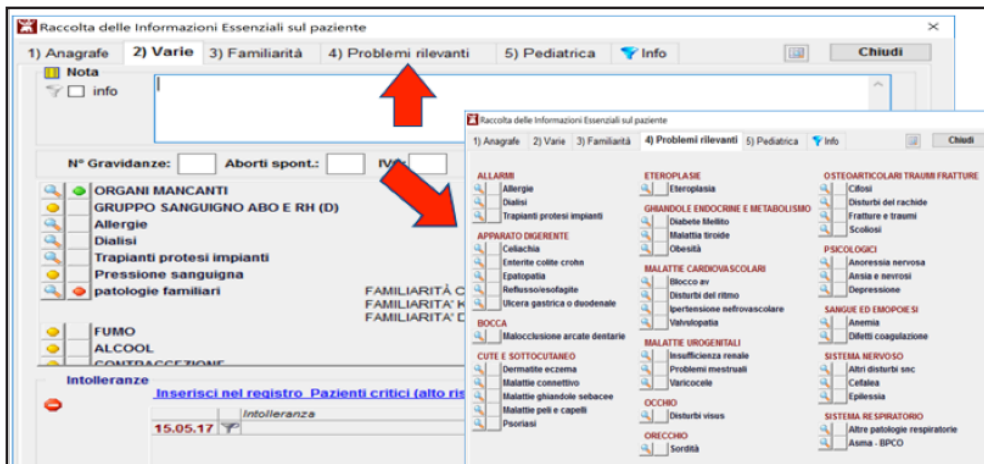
Raccolta delle Informazioni Essenziali sul paziente

1) Anagrafe | 2) Varie | 3) Familiarità | 4) Problemi rilevanti | 5) Pediatrica | Info | Chiudi

Nota
info

N° Gravidanze: Aborti spont.: IVG:

ORGANI MANCANTI
GRUPPO SANGUIGNO ABO E RH (D)
Allergie
Dialisi
Trapianti protesi impianti
Pressione sanguigna
patologie familiari

FAMILIARITÀ C
FAMILIARITA' K
FAMILIARITA' D

FUMO
ALCOOL
CONTRACCEZIONE

Intolleranze
Inserisci nel registro Pazienti critici (alto ris
Intolleranza
15.05.17

Raccolta delle Informazioni Essenziali sul paziente

1) Anagrafe | 2) Varie | 3) Familiarità | 4) Problemi rilevanti | 5) Pediatrica | Info | Chiudi

ALLARMI
Allergie
Dialisi
Trapianti protesi impianti

APPARATO DIGERENTE
Celiachia
Enterite colite crohn
Epatopatia
Reflusso/esofagite
Ulcera gastrica o duodenale

BOCCA
Malocclusione arcate dentarie

CUTE E SOTTOCUTANEO
Dermatite eczema
Malattie connettivo
Malattie ghiandole sebacee
Malattie pelle e capelli
Psoriasi

ETEROPLASIE
Eteroplasia

GHIANDOLE ENDOCRINE E METABOLISMO
Diabete Mellito
Malattia tiroide
Obesità

MALATTIE CARDIOVASCOLARI
Blocco av
Disturbi del ritmo
Ipertensione nefrovascolare
Valvolopatia

MALATTIE UROGENITALI
Insufficienza renale
Problemi mestruali
Varicocele

OCCHIO
Disturbi visus

ORECCHIO
Sordità

OSTEOARTICOLARI TRAUMI FRATTURE
Cifosi
Disturbi del rachide
Fratture e traumi
Scoliosi

PSICOLOGICI
Anoressia nervosa
Ansia e nevrosi
Depressione

SANGUE ED EMOPOIESI
Anemia
Difetti coagulazione

SISTEMA NERVOSO
Altri disturbi snc
Cefalea
Epilessia

SISTEMA RESPIRATORIO
Altre patologie respiratorie
Asma - BPCO